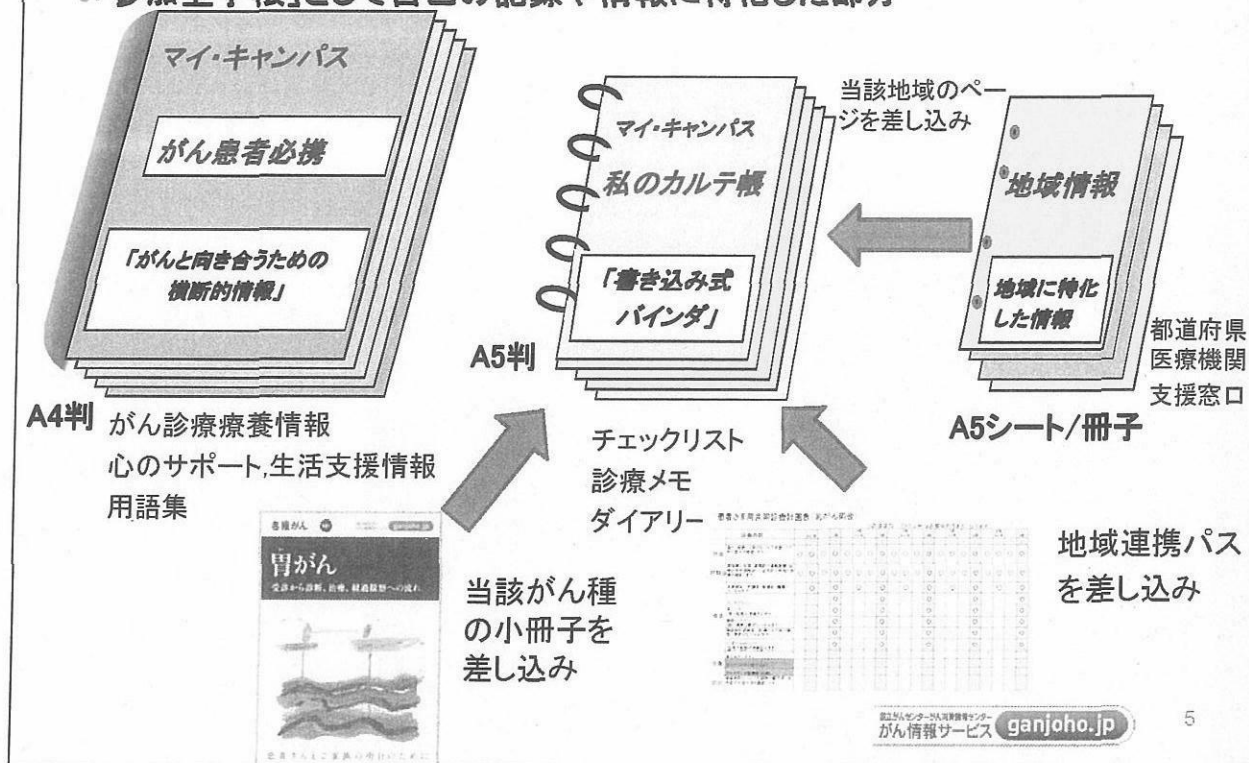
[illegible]

マイ・キャンパス

がん患者必携

「がんと向き合うための横断的情報」

A4判 がん診療療養情報
心のサポート,生活支援情報
用語集

マイ・キャンパス

私のカルテ帳

「書き込み式バインダ」

A5判

当該地域のページを差し込み

地域情報

地域に特化した情報

都道府県
医療機関
支援窓口

A5シート/冊子

チェックリスト
診療メモ
ダイアリー

各種がん
ganjoho.jp
胃がん
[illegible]

当該がん種の小冊子を差し込み

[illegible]

地域連携パスを差し込み

国立がんセンターがん対策情報センター
がん情報サービス ganjoho.jp

5